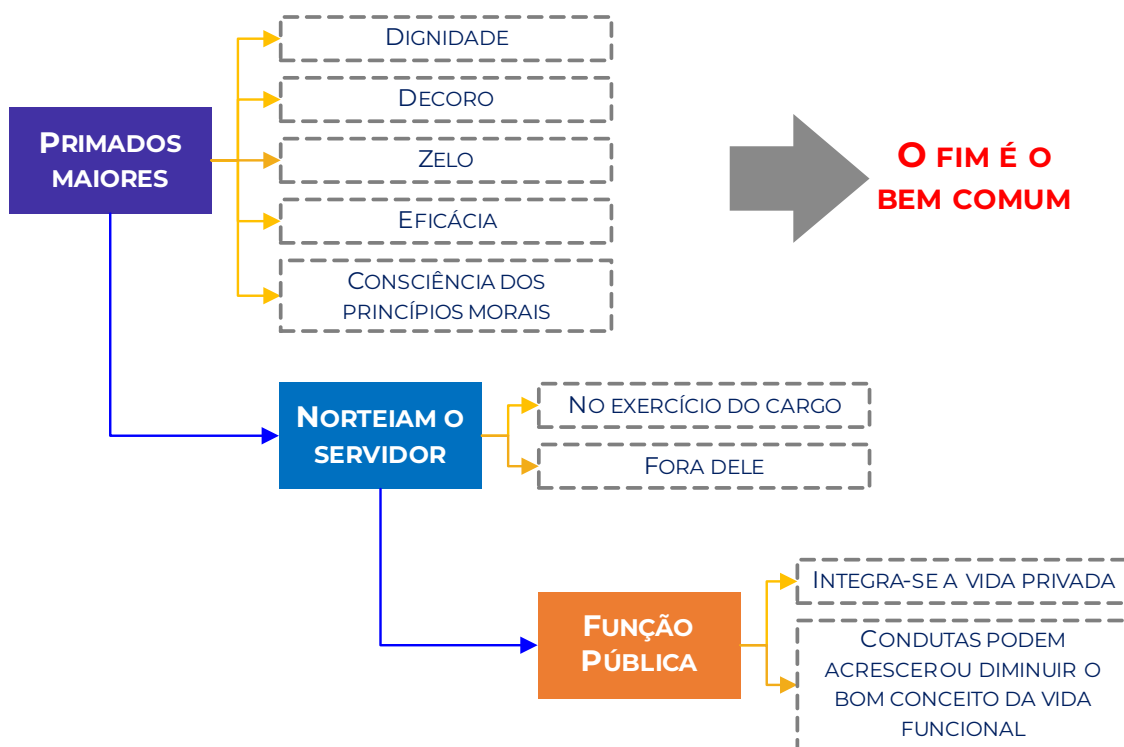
Primados maiores

Dignidade

Decoro

Zelo

Eficácia

Consciência dos princípios morais

O fim é o bem comum

Norteiam o servidor

No exercício do cargo

Fora dele

Função Pública

Integra-se a vida privada

Condutas podem acrescerou diminuir o bom conceito da vida funcional